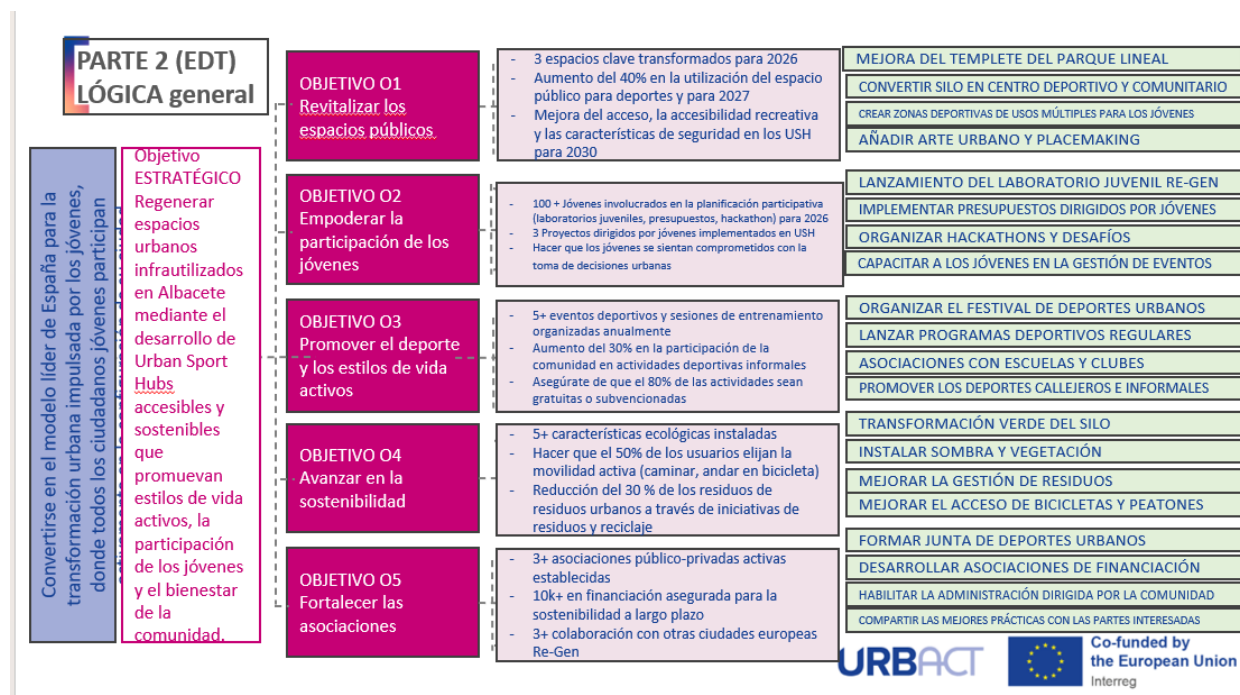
PARTE 2 (EDT)
LÓGICA general

Convertirse en el modelo líder de España para la transformación urbana impulsada por los jóvenes, donde todos los ciudadanos jóvenes participan

Objetivo ESTRATÉGICO
Regenerar espacios urbanos infrautilizados en Albacete mediante el desarrollo de Urban Sport Hubs accesibles y sostenibles que promuevan estilos de vida activos, la participación de los jóvenes y el bienestar de la comunidad.

OBJETIVO O1
Revitalizar los espacios públicos

- 3 espacios clave transformados para 2026
- Aumento del 40% en la utilización del espacio público para deportes y para 2027
- Mejora del acceso, la accesibilidad recreativa y las características de seguridad en los USH para 2030

MEJORA DEL TEMPLETE DEL PARQUE LINEAL
CONVERTIR SILO EN CENTRO DEPORTIVO Y COMUNITARIO
CREAR ZONAS DEPORTIVAS DE USOS MÚLTIPLES PARA LOS JÓVENES
AÑADIR ARTE URBANO Y PLACEMAKING

OBJETIVO O2
Empoderar la participación de los jóvenes

- 100 + Jóvenes involucrados en la planificación participativa (laboratorios juveniles, presupuestos, hackathon) para 2026
- 3 Proyectos dirigidos por jóvenes implementados en USH
- Hacer que los jóvenes se sientan comprometidos con la toma de decisiones urbanas

LANZAMIENTO DEL LABORATORIO JUVENIL RE-GEN
IMPLEMENTAR PRESUPUESTOS DIRIGIDOS POR JÓVENES
ORGANIZAR HACKATHONS Y DESAFÍOS
CAPACITAR A LOS JÓVENES EN LA GESTIÓN DE EVENTOS

OBJETIVO O3
Promover el deporte y los estilos de vida activos

- 5+ eventos deportivos y sesiones de entrenamiento organizadas anualmente
- Aumento del 30% en la participación de la comunidad en actividades deportivas informales
- Asegúrate de que el 80% de las actividades sean gratuitas o subvencionadas

ORGANIZAR EL FESTIVAL DE DEPORTES URBANOS
LANZAR PROGRAMAS DEPORTIVOS REGULARES
ASOCIACIONES CON ESCUELAS Y CLUBES
PROMOVER LOS DEPORTES CALLEJEROS E INFORMALES

OBJETIVO O4
Avanzar en la sostenibilidad

- 5+ características ecológicas instaladas
- Hacer que el 50% de los usuarios elijan la movilidad activa (caminar, andar en bicicleta)
- Reducción del 30 % de los residuos de residuos urbanos a través de iniciativas de residuos y reciclaje

TRANSFORMACIÓN VERDE DEL SILO
INSTALAR SOMBRA Y VEGETACIÓN
MEJORAR LA GESTIÓN DE RESIDUOS
MEJORAR EL ACCESO DE BICICLETAS Y PEATONES

OBJETIVO O5
Fortalecer las asociaciones

- 3+ asociaciones público-privadas activas establecidas
- 10k+ en financiación asegurada para la sostenibilidad a largo plazo
- 3+ colaboración con otras ciudades europeas Re-Gen

FORMAR JUNTA DE DEPORTES URBANOS
DESARROLLAR ASOCIACIONES DE FINANCIACIÓN
HABILITAR LA ADMINISTRACIÓN DIRIGIDA POR LA COMUNIDAD
COMPARTIR LAS MEJORES PRÁCTICAS CON LAS PARTES INTERESADAS

URBACT
Co-funded by the European Union
Interreg